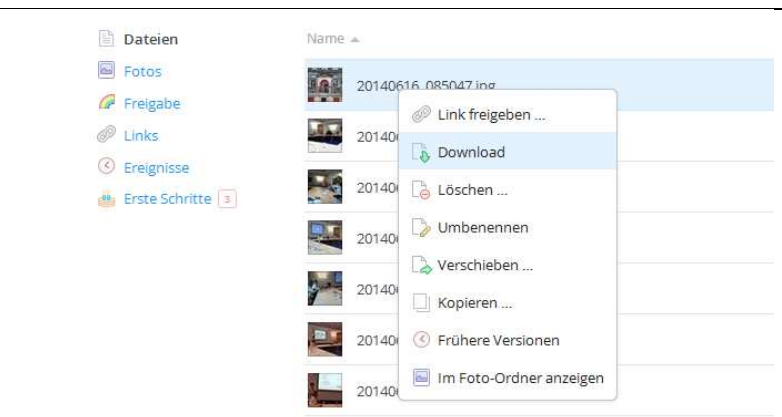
Dateien
Fotos
Freigabe
Links
Ereignisse
Erste Schritte 3

Name

20140616_085047.jpg
20140
20140
20140
20140
20140
20140

Link freigeben ...
Download
Löschen ...
Umbenennen
Verschieben ...
Kopieren ...
Frühere Versionen
Im Foto-Ordner anzeigen